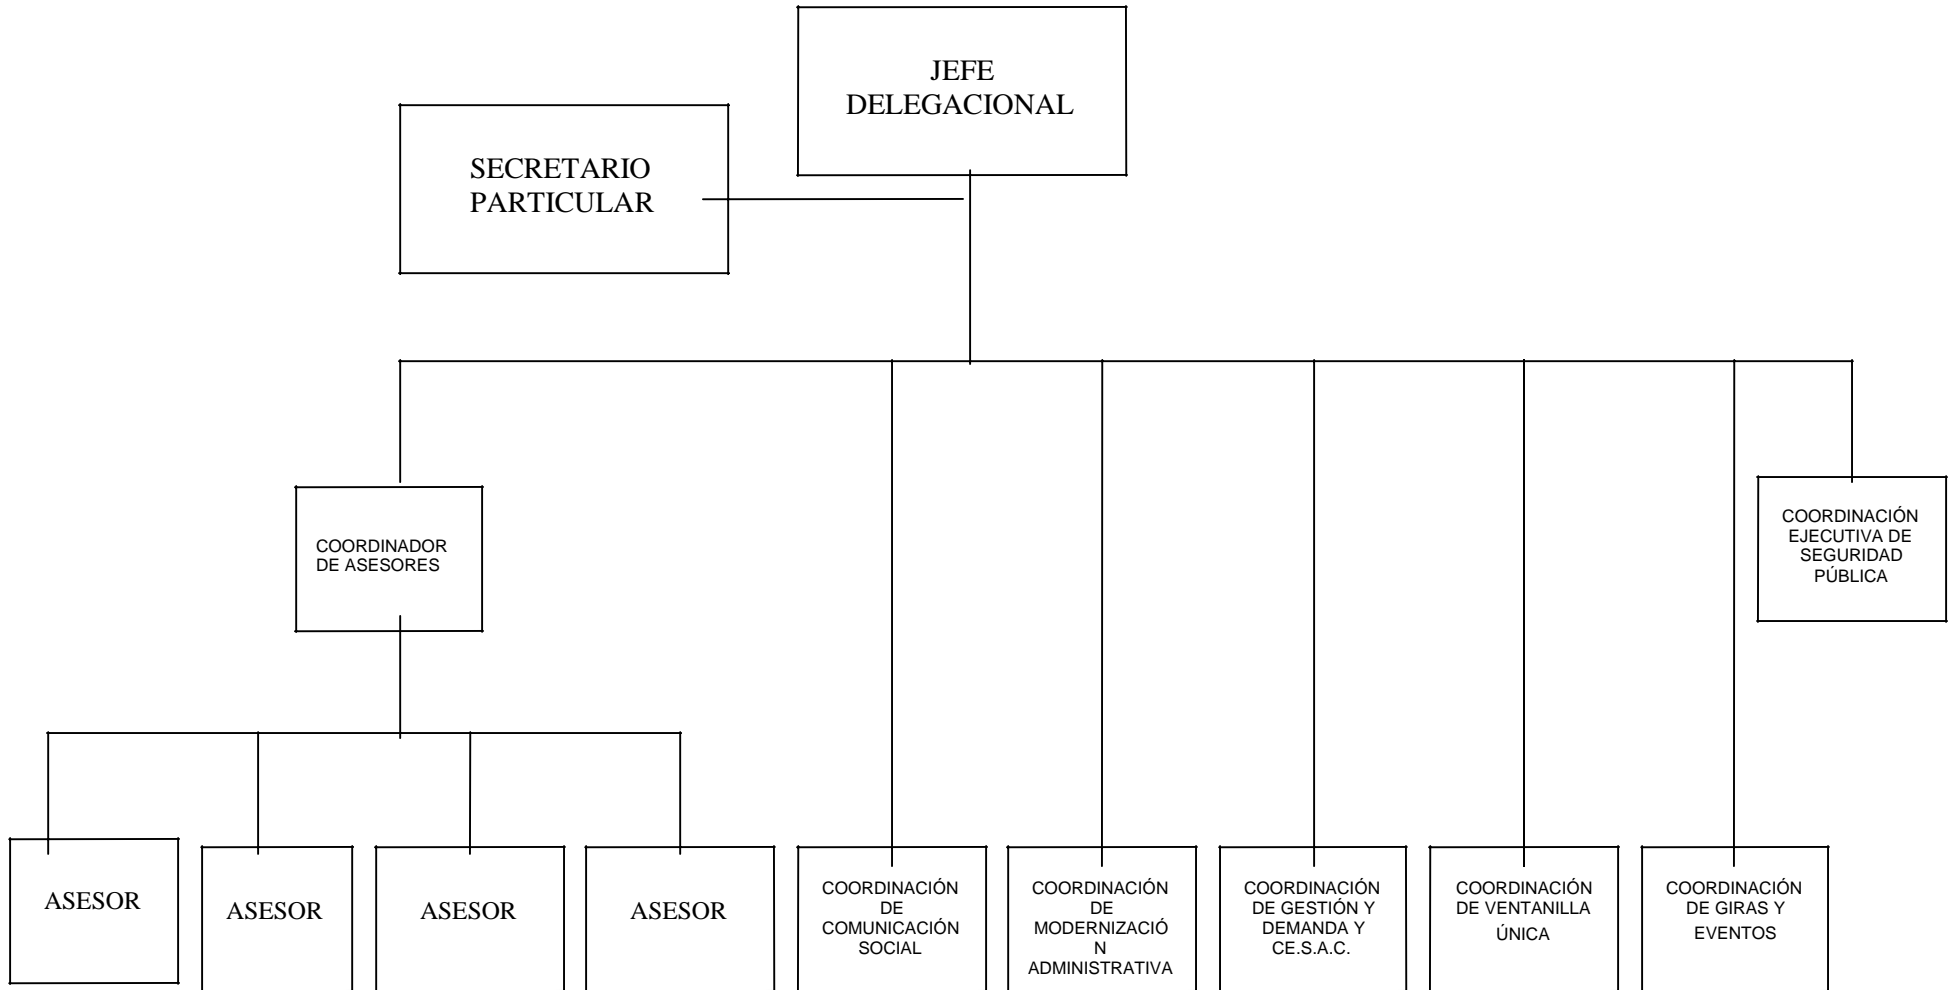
JEFE DELEGACIONAL

SECRETARIO PARTICULAR

COORDINADOR DE ASESORES

COORDINACIÓN EJECUTIVA DE SEGURIDAD PÚBLICA

ASESOR

ASESOR

ASESOR

ASESOR

COORDINACIÓN DE COMUNICACIÓN SOCIAL

COORDINACIÓN DE MODERNIZACIÓ N ADMINISTRATIVA

COORDINACIÓN DE GESTIÓN Y DEMANDA Y CE.S.A.C.

COORDINACIÓN DE VENTANILLA ÚNICA

COORDINACIÓN DE GIRAS Y EVENTOS